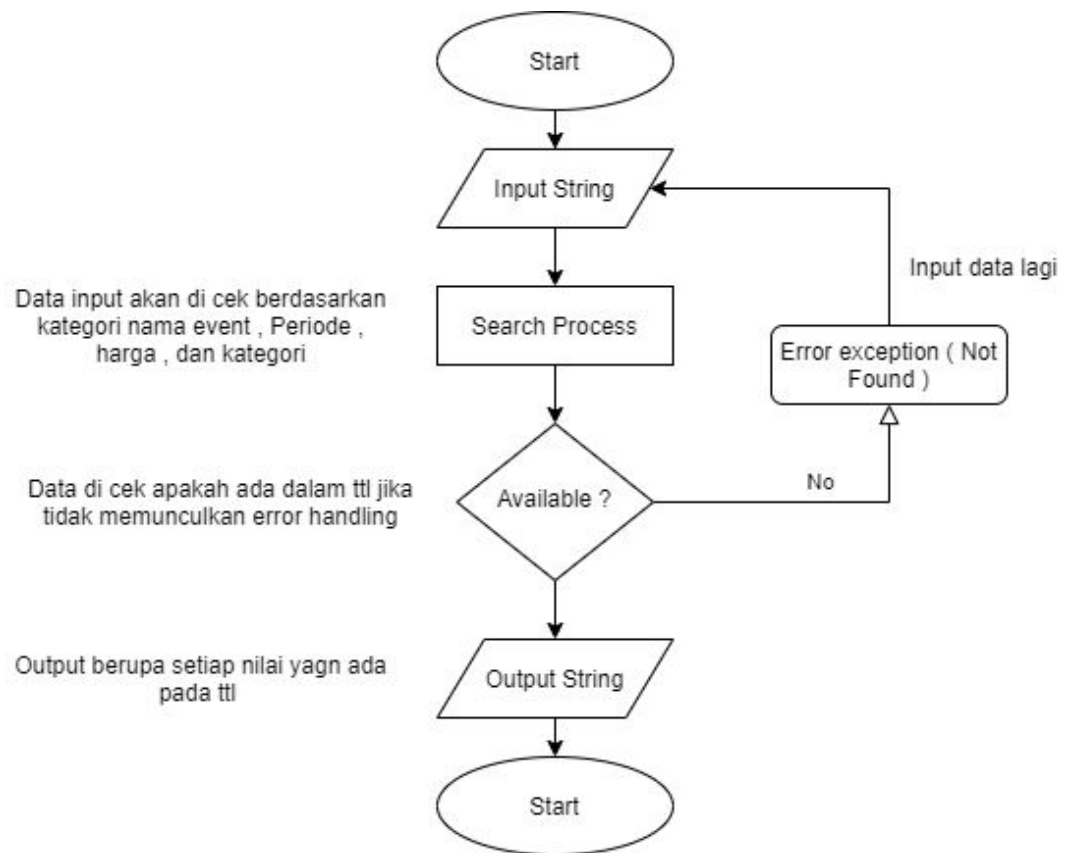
Start

Input String

Input data lagi

Data input akan di cek berdasarkan kategori nama event , Periode , harga , dan kategori

Search Process

Error exception ( Not Found )

No

Data di cek apakah ada dalam ttl jika tidak memunculkan error handling

Available ?

Output berupa setiap nilai yagn ada pada ttl

Output String

Start